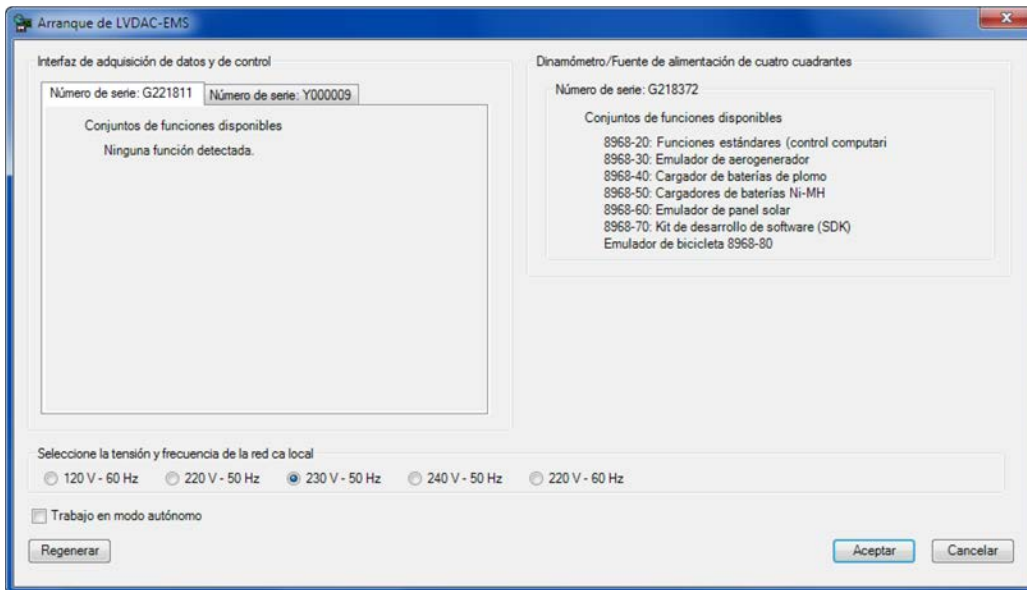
Arranque de LVDAC-EMS

Interfaz de adquisición de datos y de control

Número de serie: G221811 | Número de serie: Y000009

Conjuntos de funciones disponibles

Ninguna función detectada.

Dinamómetro/Fuente de alimentación de cuatro cuadrantes

Número de serie: G218372

Conjuntos de funciones disponibles

8968-20: Funciones estándares (control computari
8968-30: Emulador de aerogenerador
8968-40: Cargador de baterías de plomo
8968-50: Cargadores de baterías Ni-MH
8968-60: Emulador de panel solar
8968-70: Kit de desarrollo de software (SDK)
Emulador de bicicleta 8968-80

Seleccione la tensión y frecuencia de la red ca local

120 V - 60 Hz   220 V - 50 Hz   230 V - 50 Hz   240 V - 50 Hz   220 V - 60 Hz

Trabajo en modo autónomo

Regenerar

Aceptar   Cancelar